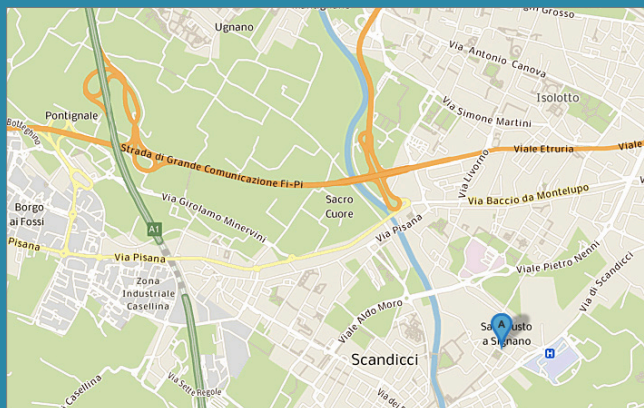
Ugnano
an Grosso
Via Antonio Canova
Isolotto
Pontignale
Via Simone Martini
Strada di Grande Comunicazione Fi-Pi
Viale Etruria
Via Livorno
Via Baccio da Montelupo
Borgo ai Fossi
Sacro Cuore
Via Girolamo Minervini
A1
Via Pisana
Via Pisana
Pisana
Viale Pietro Nenni
Zona Industriale Casellina
Viale Aldo Moro
Via di Scandicci
San Giusto a Signano
A
H
Scandicci
Via Casellina
Via Sette Regole
Via del